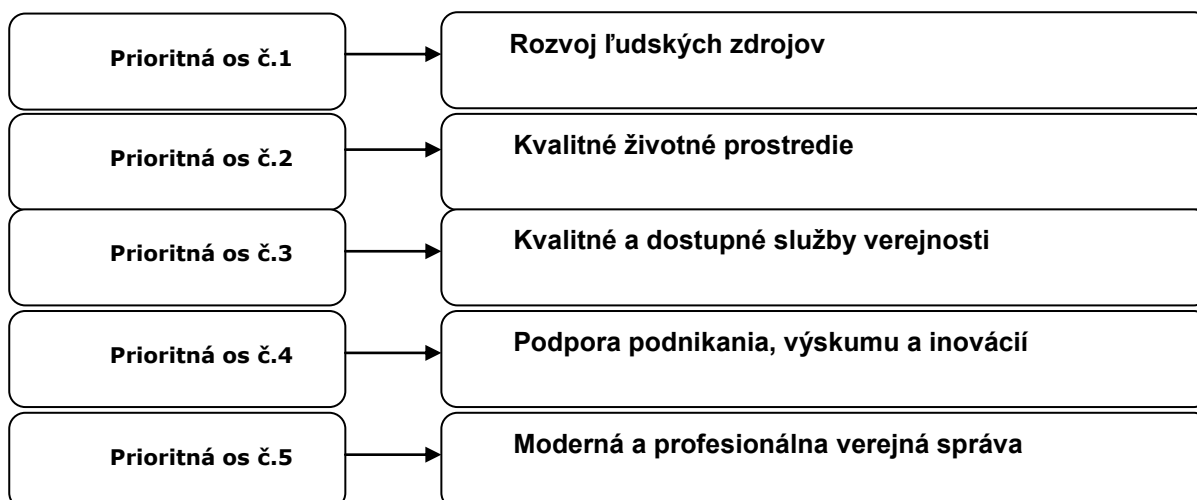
Prioritná os č.1

Rozvoj ľudských zdrojov

Prioritná os č.2

Kvalitné životné prostredie

Prioritná os č.3

Kvalitné a dostupné služby verejnosti

Prioritná os č.4

Podpora podnikania, výskumu a inovácií

Prioritná os č.5

Moderná a profesionálna verejná správa